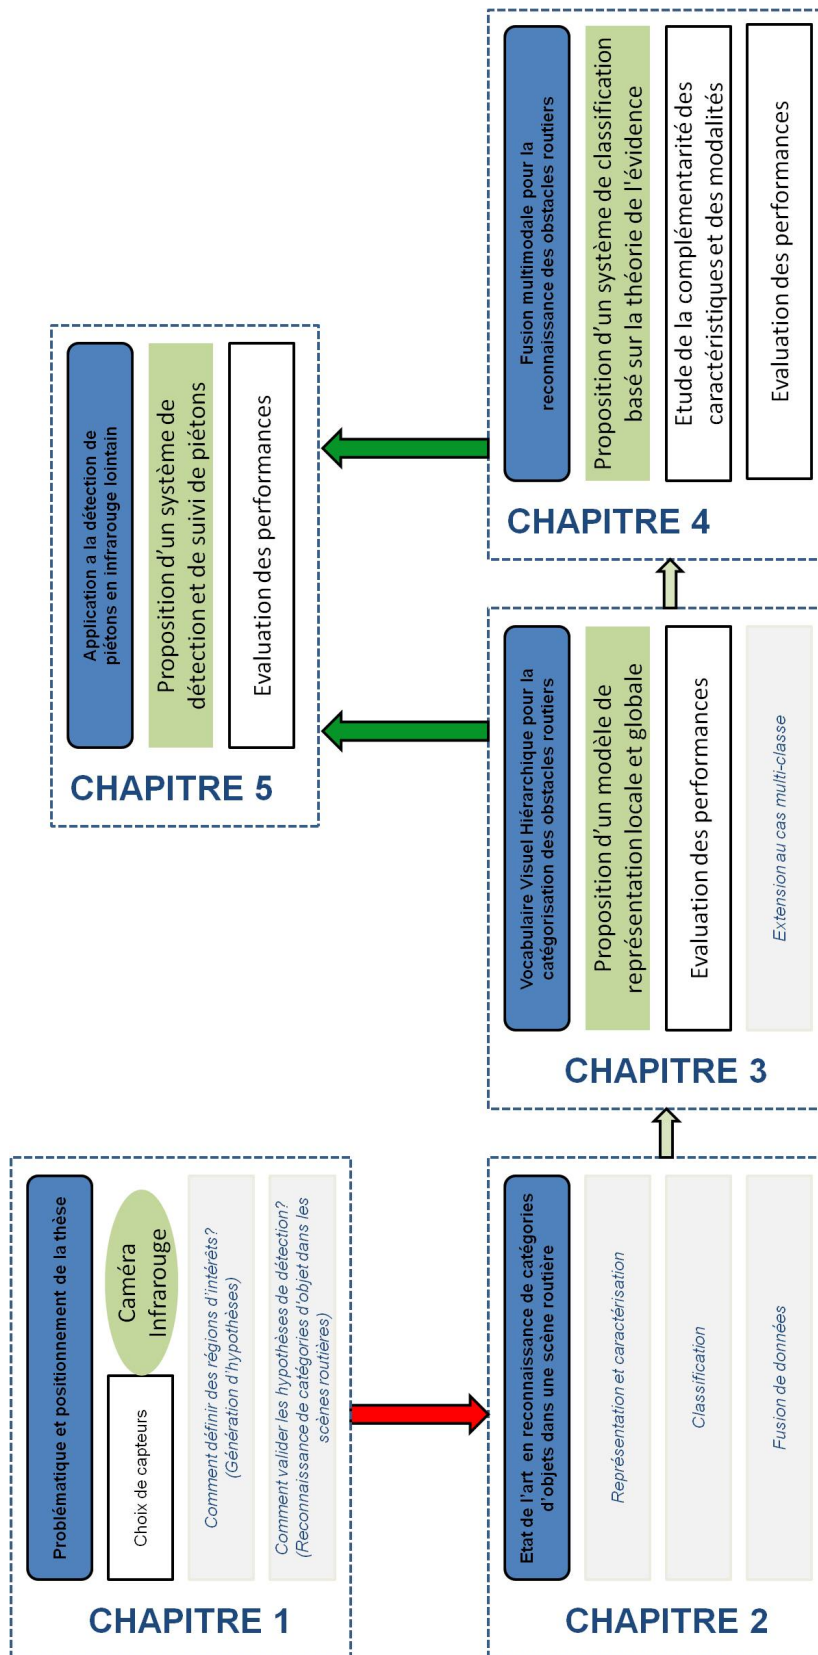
CHAPITRE 1

Problématique et positionnement de la thèse

Choix de capteurs

Caméra Infrarouge

Comment définir des régions d'intérêts? (Génération d'hypothèses)

Comment valider les hypothèses de détection? (Reconnaissance de catégories d'objet dans les scènes routières)

CHAPITRE 2

Etat de l'art en reconnaissance de catégories d'objets dans une scène routière

Représentation et caractérisation

Classification

Fusion de données

CHAPITRE 3

Vocabulaire Visuel Hiérarchique pour la catégorisation des obstacles routiers

Proposition d'un modèle de représentation locale et globale

Evaluation des performances

Extension au cas multi-classe

CHAPITRE 4

Fusion multimodale pour la reconnaissance des obstacles routiers

Proposition d'un système de classification basé sur la théorie de l'évidence

Etude de la complémentarité des caractéristiques et des modalités

Evaluation des performances

CHAPITRE 5

Application a la détection de piétons en infrarouge lointain

Proposition d'un système de détection et de suivi de piétons

Evaluation des performances